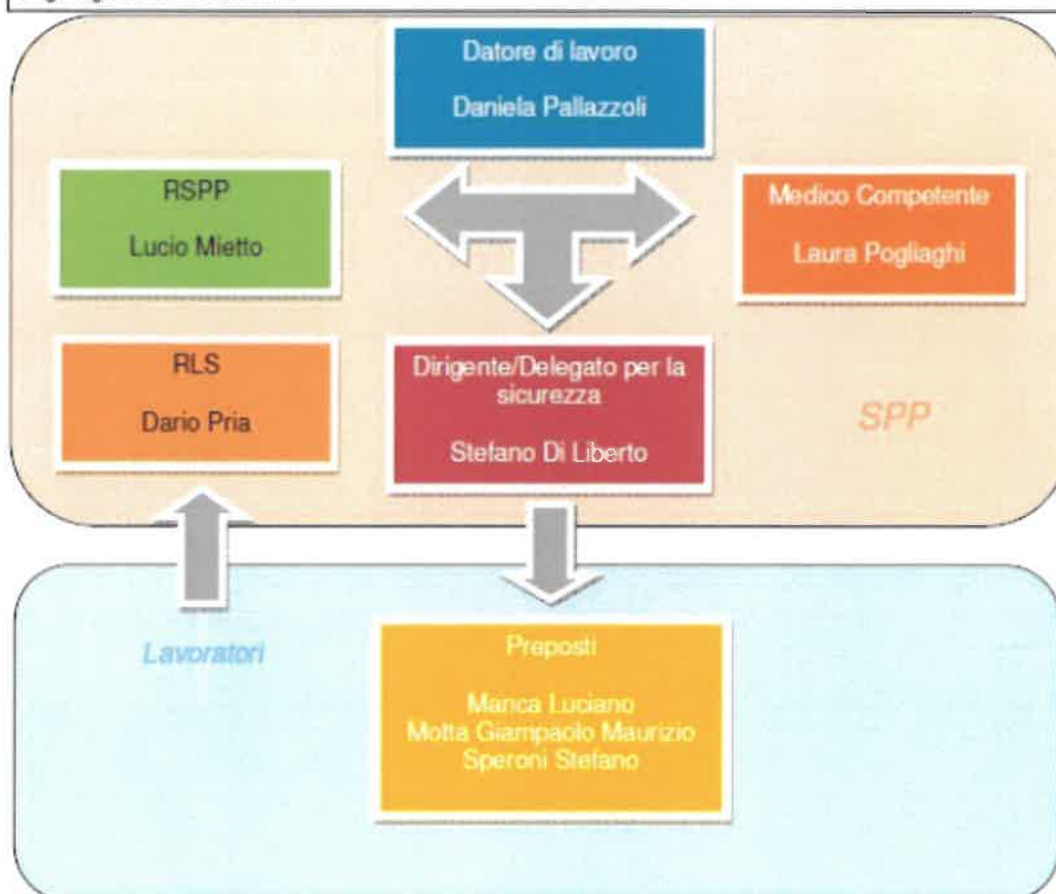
Datore di lavoro

Daniela Pallazzoli

RSPP

Lucio Mietto

Medico Competente

Laura Pogliaghi

RLS

Dario Pria

Dirigente/Delegato per la sicurezza

Stefano Di Liberto

SPP

Lavoratori

Preposti

Marica Luciano
Motta Giampaolo Maurizio
Speroni Stefano